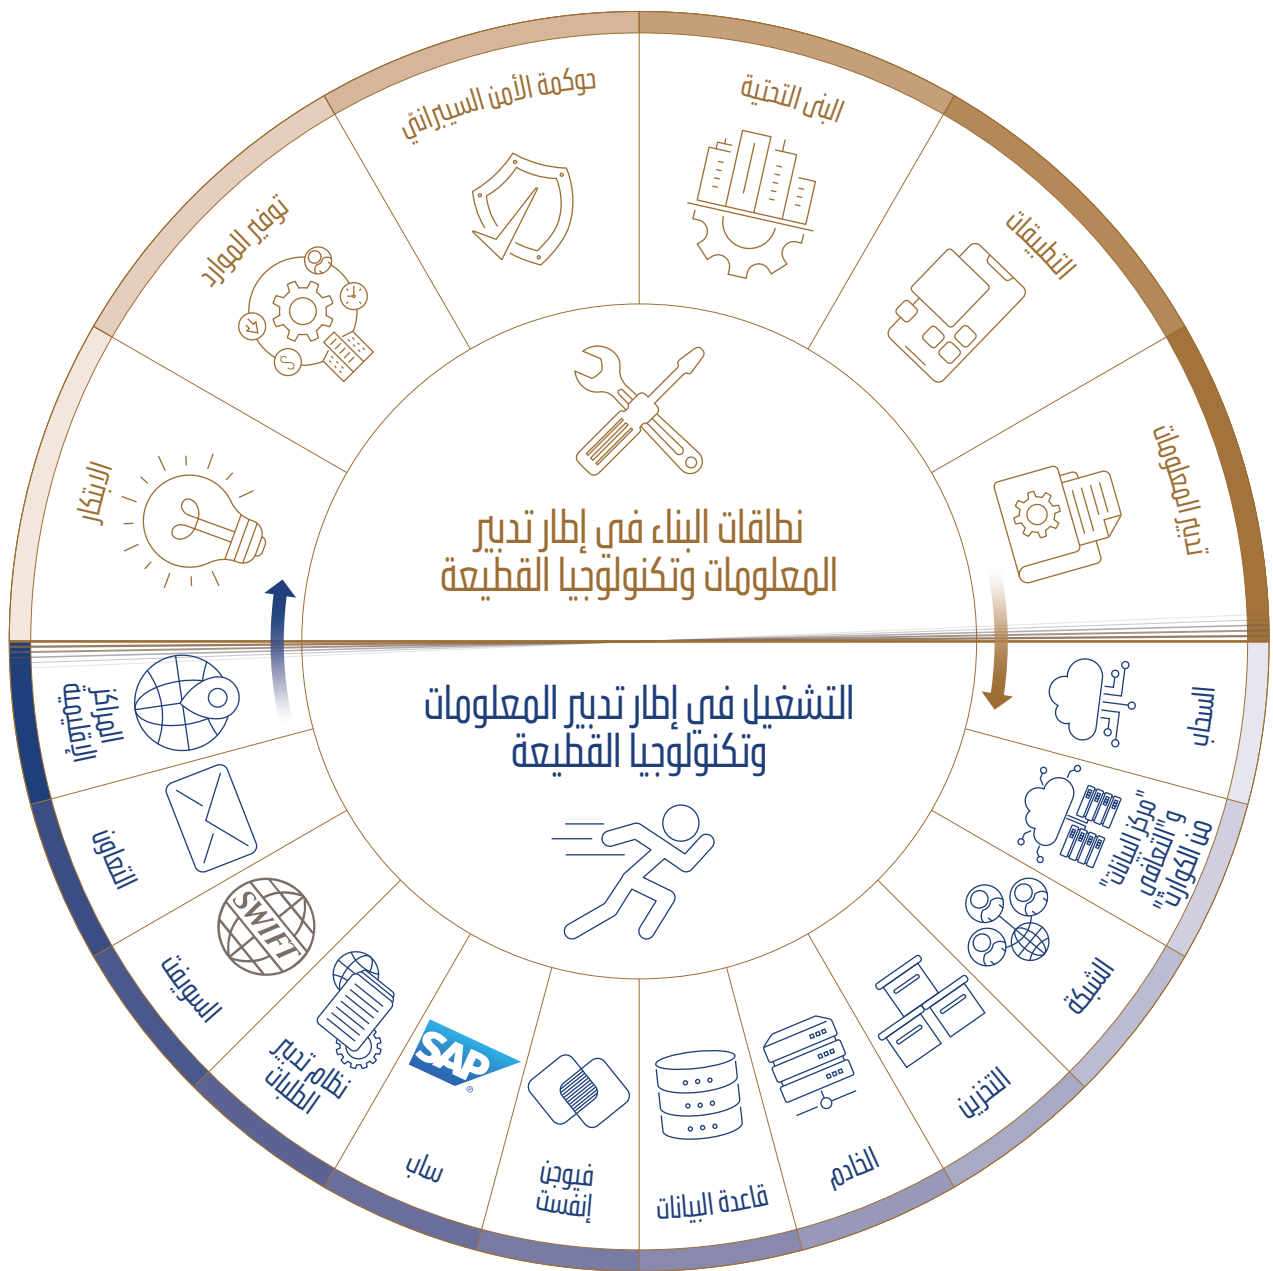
حوكمة الأمن السيبراني

البنى التحتية

توفير الموارد

التطبيقات

تدبير المعلومات

الابتكار

نطاقات البناء في إطار تدبير المعلومات وتكنولوجيا القطيعة

التشغيل في إطار تدبير المعلومات وتكنولوجيا القطيعة

استراتيجية الإبراك

السحاب

"مركز البيانات" و"التعافي من الكوارث"

التعاون

السويفت

SWIFT

الشبكة

نظام تدبير الطلبات

التخزين

SAP

ساب

فيوجن إنفست

قاعدة البيانات

الخادم